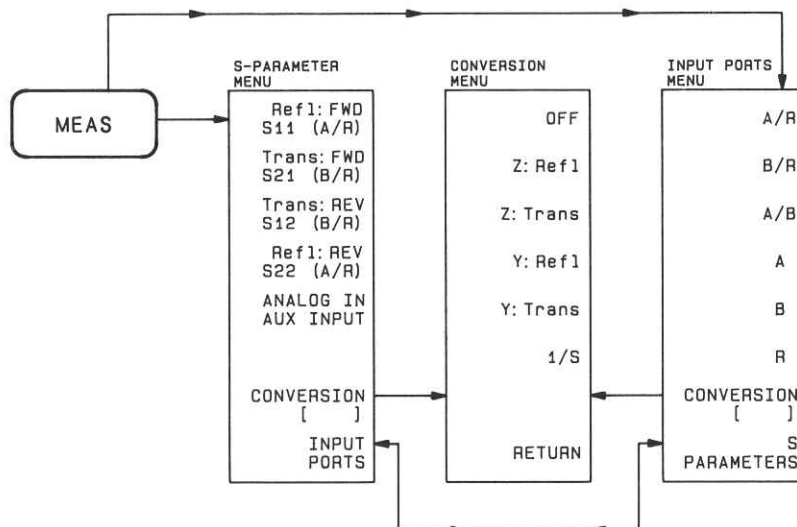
MEAS

S-PARAMETER MENU

Refl: FWD S11 (A/R)

Trans: FWD S21 (B/R)

Trans: REV S12 (B/R)

Refl: REV S22 (A/R)

ANALOG IN AUX INPUT

CONVERSION [ ]

INPUT PORTS

CONVERSION MENU

OFF

Z: Refl

Z: Trans

Y: Refl

Y: Trans

1/S

RETURN

INPUT PORTS MENU

A/R

B/R

A/B

A

B

R

CONVERSION [ ]

S PARAMETERS